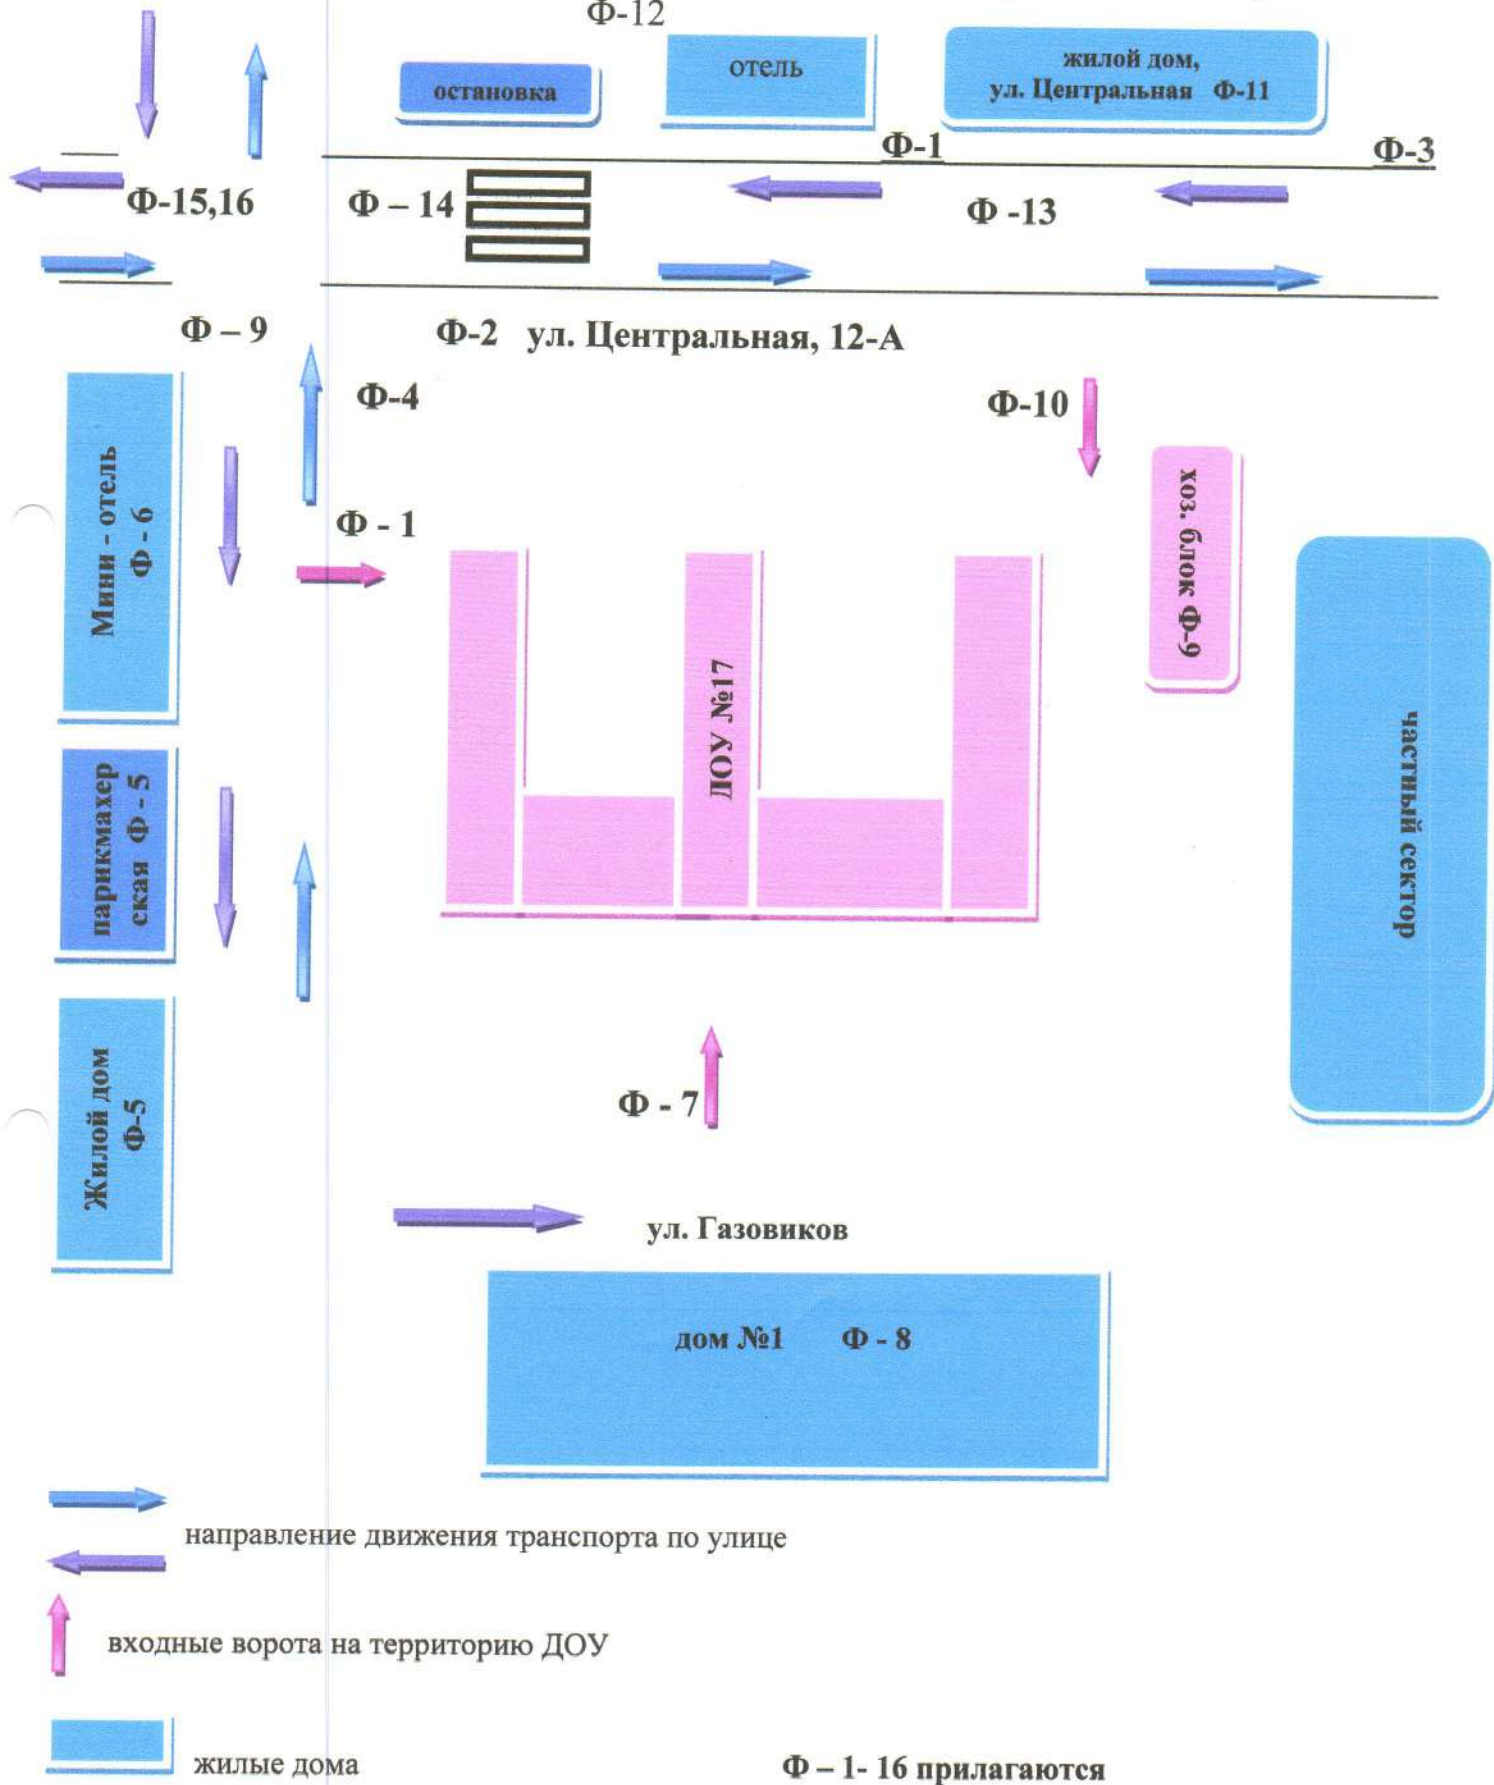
Ф-12

остановка

отель

жилой дом,
ул. Центральная Ф-11

Ф-1

Ф-3

Ф-15,16

Ф – 14

Ф -13

Ф – 9

Ф-2 ул. Центральная, 12-А

Ф-4

Ф-10

Мини - отель
Ф - 6

Ф - 1

хоз. блок Ф-9

ДОУ №17

частный сектор

парикмахер
ская Ф - 5

Жилой дом
Ф-5

Ф - 7

ул. Газовиков

дом №1 Ф - 8

направление движения транспорта по улице

входные ворота на территорию ДОУ

жилые дома

Ф – 1- 16 прилагаются